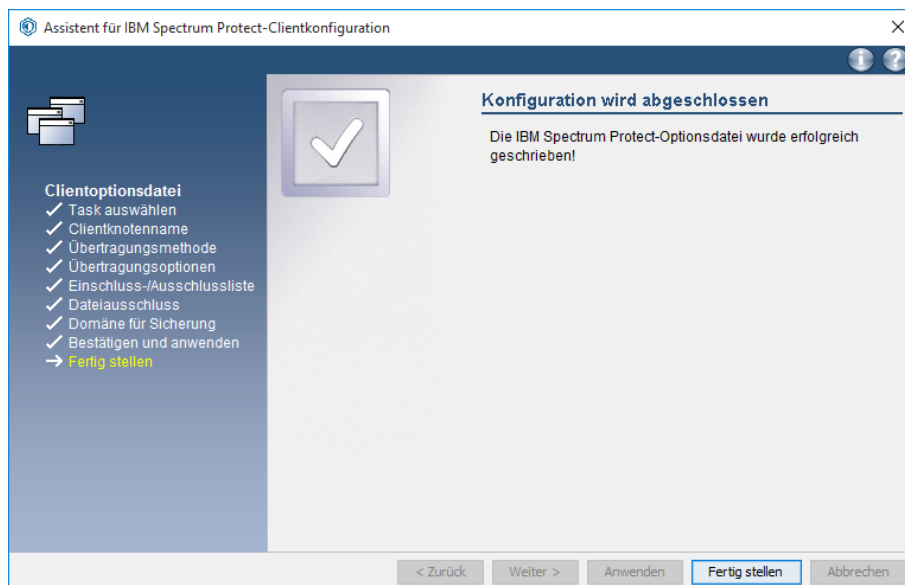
Assistent für IBM Spectrum Protect-Clientkonfiguration

Clientoptionsdatei
✓ Task auswählen
✓ Clientknotenname
✓ Übertragungsmethode
✓ Übertragungsoptionen
✓ Einschluss-/Ausschlussliste
✓ Dateiausschluss
✓ Domäne für Sicherung
✓ Bestätigen und anwenden
→ Fertig stellen

Konfiguration wird abgeschlossen

Die IBM Spectrum Protect-Optionsdatei wurde erfolgreich geschrieben!

< Zurück
Weiter >
Anwenden
Fertig stellen
Abbrechen